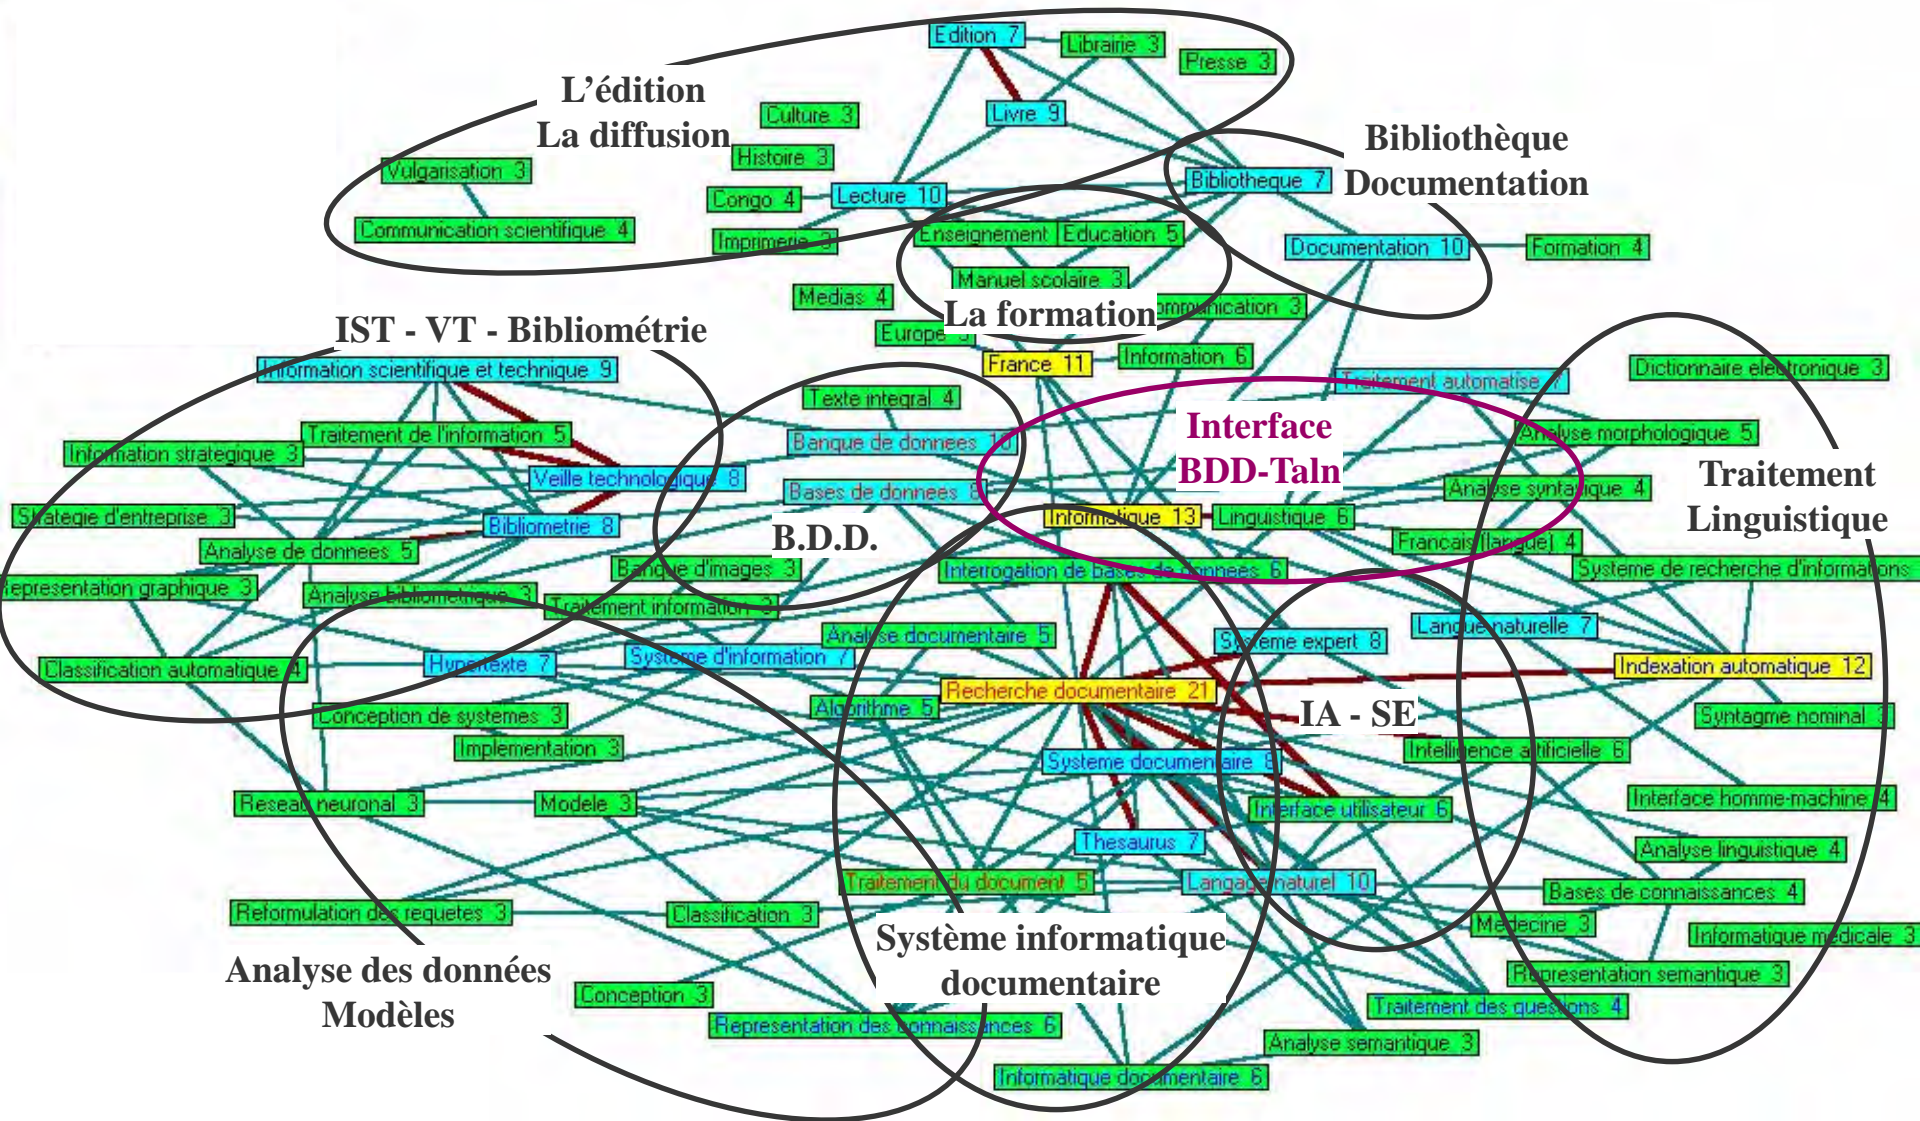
Edition 7
Librairie 3
Presse 3
L'édition
La diffusion
Culture 3
Livre 9
Histoire 3
Bibliothèque
Documentation
Vulgarisation 3
Congo 4
Lecture 10
Bibliotheque 7
Communication scientifique 4
Imprimerie 3
Enseignement
Education 5
Documentation 10
Formation 4
Manuel scolaire 3
Medias 4
La formation
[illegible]mmunication 3
IST - VT - Bibliométrie
Europe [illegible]
France 11
Information 6
Information scientifique et technique 9
Traitement automatise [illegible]
Dictionnaire electronique 3
Texte integral 4
Interface
BDD-Taln
Traitement de l'information 5
Banque de donnees 10
Analyse morphologique 5
Information strategique 3
Traitement
Linguistique
Veille technologique 8
Analyse syntaxique 4
Bases de donnees 8
Strategie d'entreprise 3
Bibliometrie 8
Informatique 13
Linguistique 6
B.D.D.
Analyse de donnees 5
Francais (langue) 4
Banque d'images 3
Interrogation de bases de donnees 6
Systeme de recherche d'informations
Representation graphique 3
Analyse bibliometrique 3
Traitement information 3
Analyse documentaire 5
Systeme expert 8
Langue naturelle 7
Classification automatique 4
Hypertexte 7
Systeme d'information 7
Indexation automatique 12
Recherche documentaire 21
IA - SE
Conception de systemes 3
Algorithme 5
Syntagme nominal 3
Implementation 3
Intelligence artificielle 6
Systeme documentaire 8
Reseau neuronal 3
Modele 3
Interface utilisateur 6
Interface homme-machine 4
Thesaurus 7
Analyse linguistique 4
Traitement du document 5
Langage naturel 10
Bases de connaissances 4
Reformulation des requetes 3
Classification 3
Medecine 3
Système informatique
documentaire
Informatique medicale 3
Analyse des données
Modèles
Conception 3
Representation semantique 3
Traitement des questions 4
Representation des connaissances 6
Analyse semantique 3
Informatique documentaire 6